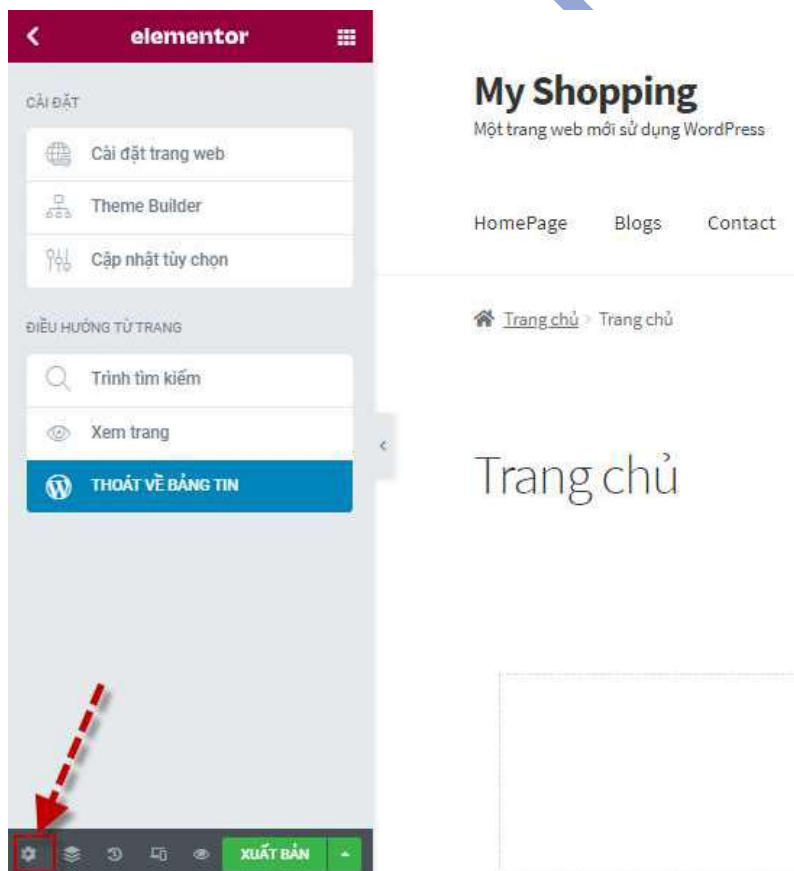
elementor

CÀI ĐẶT

Cài đặt trang web

Theme Builder

Cập nhật tùy chọn

ĐIỀU HƯỚNG TỪ TRANG

Trình tìm kiếm

Xem trang

THOÁT VỀ BẢNG TIN

XUẤT BẢN

My Shopping

Một trang web mới sử dụng WordPress

HomePage Blogs Contact

Trang chủ > Trang chủ

Trang chủ